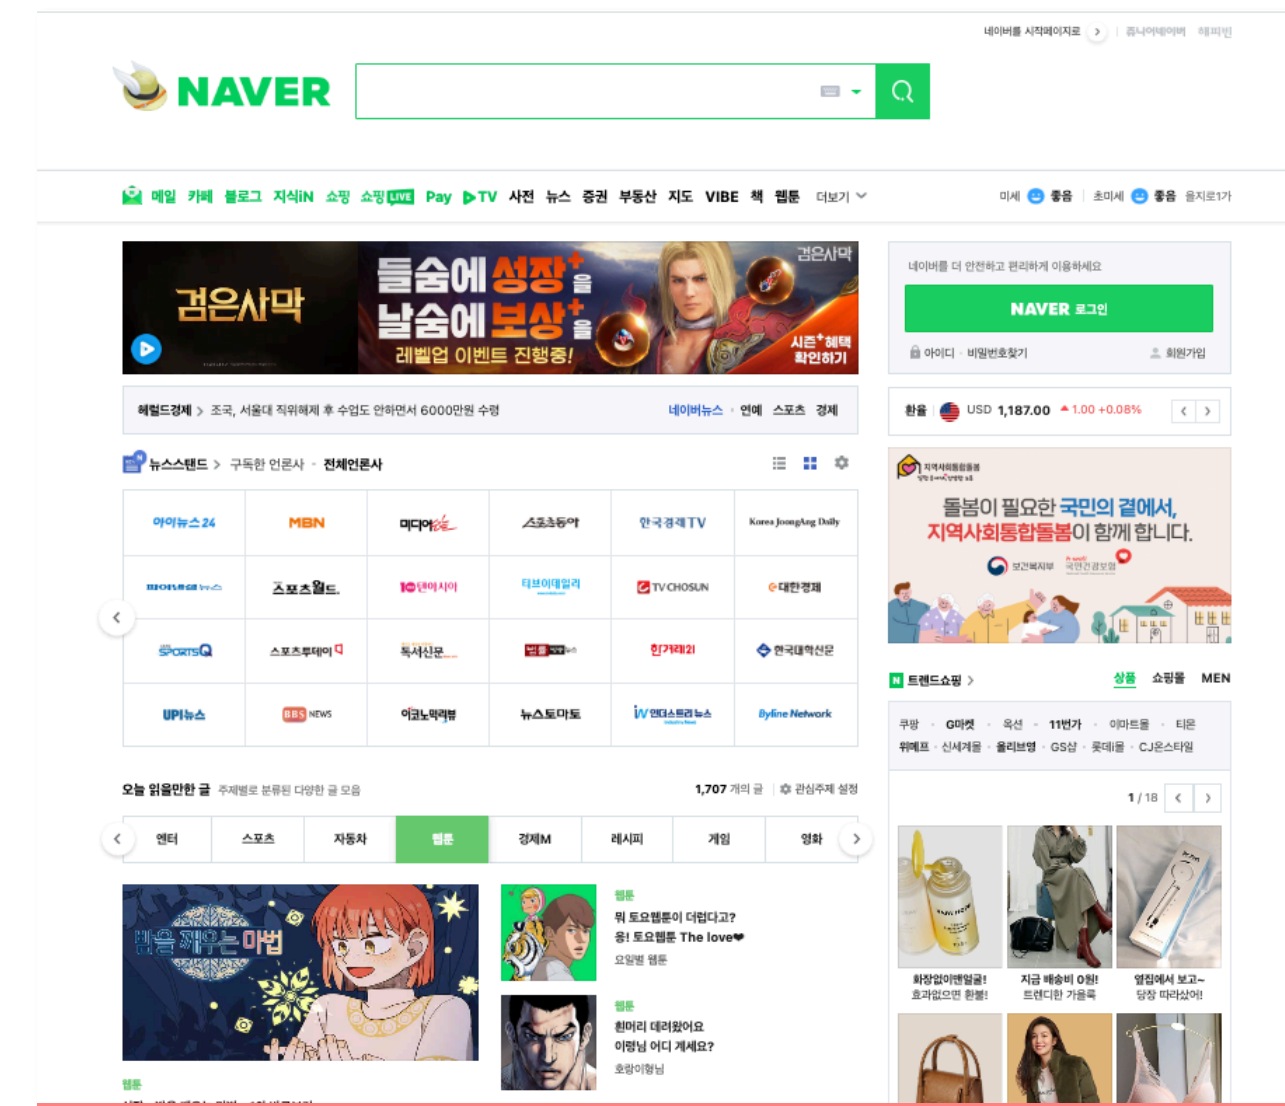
네이버를 시작페이지로 | 쥬니어네이버 해피빈

NAVER

메일 카페 블로그 지식iN 쇼핑 쇼핑LIVE Pay ▶TV 사전 뉴스 증권 부동산 지도 VIBE 책 웹툰 더보기

미세 좋음 초미세 좋음 을지로1가

검은사막 들숨에 성장을 날숨에 보상을 레벨업 이벤트 진행중! 검은사막 시즌+혜택 확인하기

네이버를 더 안전하고 편리하게 이용하세요

NAVER 로그인

아이디 · 비밀번호찾기 회원가입

헤럴드경제 > 조국, 서울대 직위해제 후 수업도 안하면서 6000만원 수령

네이버뉴스 · 연예 스포츠 경제

환율 USD 1,187.00 ▲1.00 +0.08%

뉴스스탠드 > 구독한 언론사 · 전체언론사

| 아이뉴스24 | MBN | 미디어오늘 | 스포츠동아 | 한국경제TV | Korea JoongAng Daily |
|---|---|---|---|---|---|
| 파이낸셜뉴스 | 스포츠월드 | 10아시아 | 티브이데일리 | TV CHOSUN | 대한경제 |
| SPORTSQ | 스포츠투데이 | 독서신문 | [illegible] | 한겨레21 | 한국대학신문 |
| UPI뉴스 | BBS NEWS | 이코노믹리뷰 | 뉴스토마토 | 인더스트리뉴스 | Byline Network |

지역사회통합돌봄 돌봄이 필요한 국민의 곁에서, 지역사회통합돌봄이 함께 합니다. 보건복지부 국민건강보험

트렌드쇼핑 > 상품 쇼핑몰 MEN

쿠팡 · G마켓 · 옥션 · 11번가 · 이마트몰 · 티몬
위메프 · 신세계몰 · 올리브영 · GS샵 · 롯데몰 · CJ온스타일

1 / 18

오늘 읽을만한 글 주제별로 분류된 다양한 글 모음 1,707 개의 글 | 관심주제 설정

엔터 스포츠 자동차 웹툰 경제M 레시피 게임 영화

밤을 채우는 마법

웹툰
뭐 토요웹툰이 더럽다고?
응! 토요웹툰 The love❤
요일별 웹툰

웹툰
흰머리 데려왔어요
이령님 어디 계세요?
호랑이형님

웹툰

화장없이맨얼굴! 효과없으면 환불!
지금 배송비 0원! 트렌디한 가을룩
옆집에서 보고~ 당장 따라샀어!